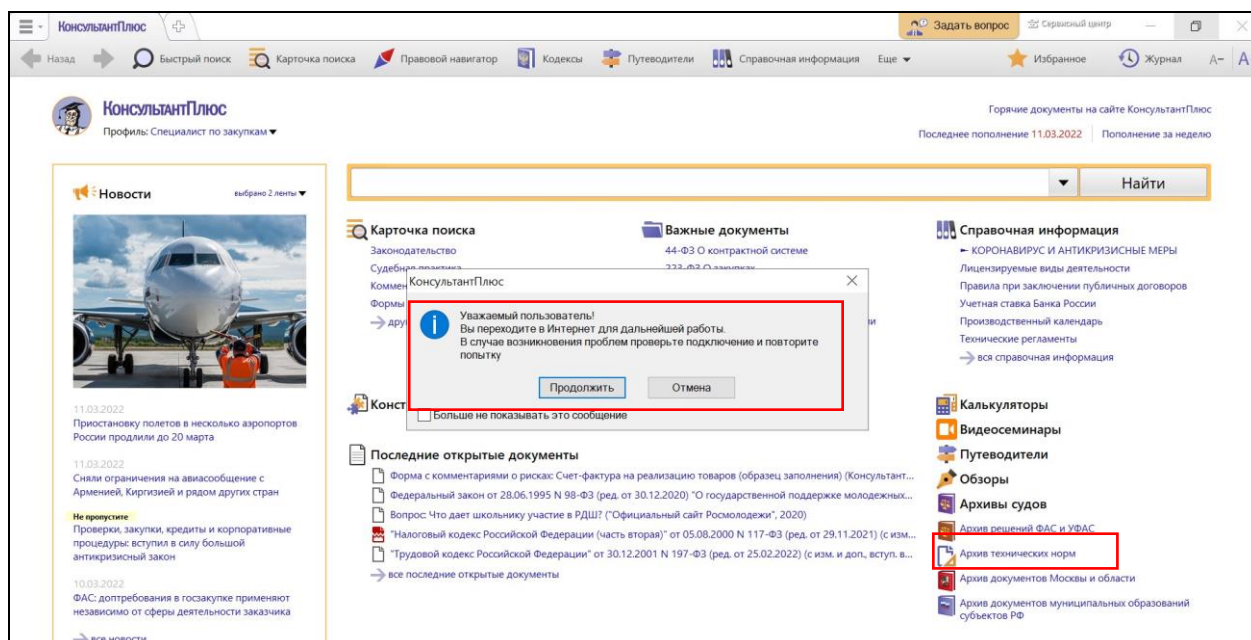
КонсультантПлюс
Задать вопрос
Сервисный центр
Назад
Быстрый поиск
Карточка поиска
Правовой навигатор
Кодексы
Путеводители
Справочная информация
Еще
Избранное
Журнал
A−
A

КонсультантПлюс
Профиль: Специалист по закупкам
Горячие документы на сайте КонсультантПлюс
Последнее пополнение 11.03.2022
Пополнение за неделю

Новости
выбрано 2 ленты
Найти

11.03.2022
Приостановку полетов в несколько аэропортов России продлили до 20 марта
11.03.2022
Сняли ограничения на авиасообщение с Арменией, Киргизией и рядом других стран
Не пропустите
Проверки, закупки, кредиты и корпоративные процедуры: вступил в силу большой антикризисный закон
10.03.2022
ФАС: дотребования в госзакупке применяют независимо от сферы деятельности заказчика
все новости

Карточка поиска
Законодательство
Судебная практика
Коммен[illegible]
Формы
→ дру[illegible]

Важные документы
44-ФЗ О контрактной системе
223-ФЗ О закупках

Справочная информация
КОРОНАВИРУС И АНТИКРИЗИСНЫЕ МЕРЫ
Лицензируемые виды деятельности
Правила при заключении публичных договоров
Учетная ставка Банка России
Производственный календарь
Технические регламенты
вся справочная информация

КонсультантПлюс
Уважаемый пользователь!
Вы переходите в Интернет для дальнейшей работы.
В случае возникновения проблем проверьте подключение и повторите попытку
Продолжить
Отмена
Больше не показывать это сообщение

Конст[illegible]

Калькуляторы
Видеосеминары
Путеводители
Обзоры
Архивы судов
Архив решений ФАС и УФАС
Архив технических норм
Архив документов Москвы и области
Архив документов муниципальных образований субъектов РФ

Последние открытые документы
Форма с комментариями о рисках: Счет-фактура на реализацию товаров (образец заполнения) (Консультант...
Федеральный закон от 28.06.1995 N 98-ФЗ (ред. от 30.12.2020) "О государственной поддержке молодежных...
Вопрос: Что дает школьнику участие в РДШ? ("Официальный сайт Росмолодежи", 2020)
"Налоговый кодекс Российской Федерации (часть вторая)" от 05.08.2000 N 117-ФЗ (ред. от 29.11.2021) (с изм...
"Трудовой кодекс Российской Федерации" от 30.12.2001 N 197-ФЗ (ред. от 25.02.2022) (с изм. и доп., вступ. в...
все последние открытые документы